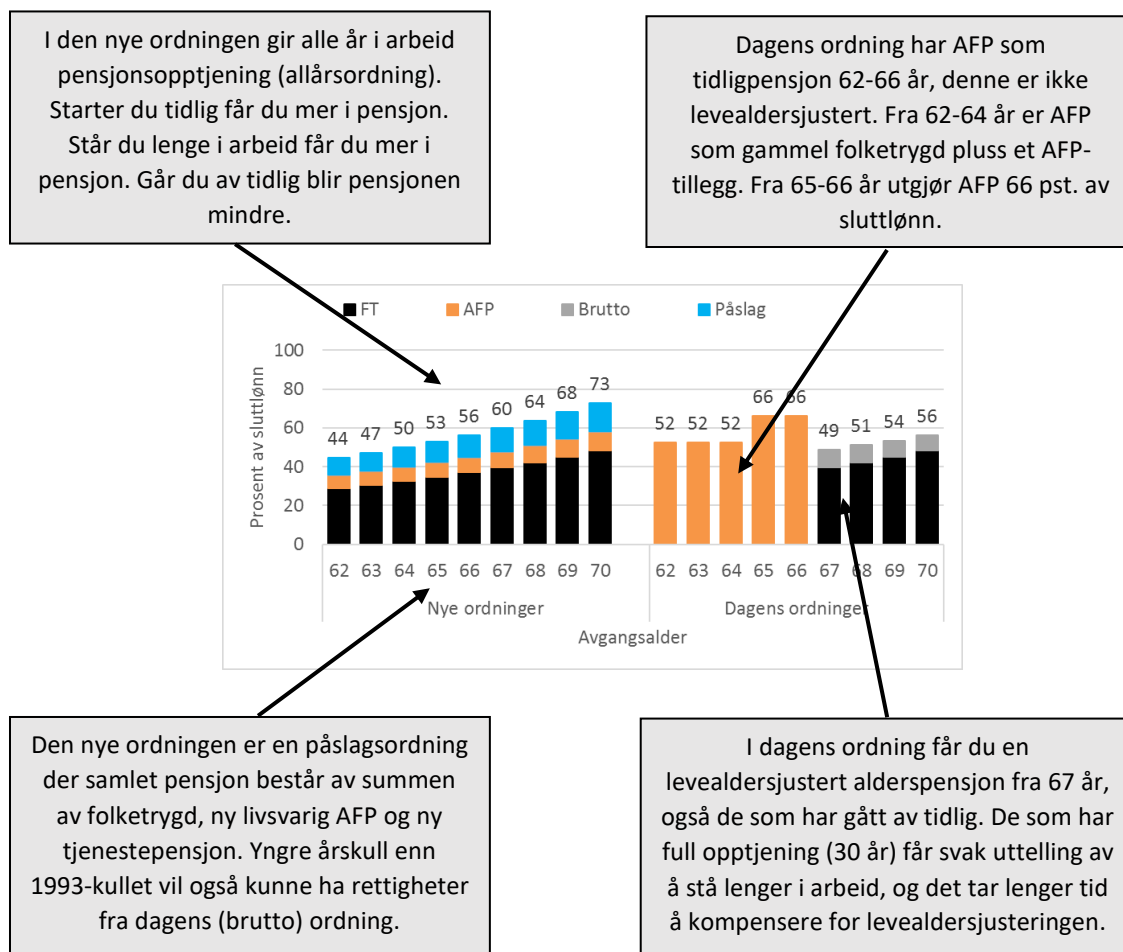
I den nye ordningen gir alle år i arbeid pensjonsopptjening (allårsordning). Starter du tidlig får du mer i pensjon. Står du lenge i arbeid får du mer i pensjon. Går du av tidlig blir pensjonen mindre.

Dagens ordning har AFP som tidligpensjon 62-66 år, denne er ikke levealdersjustert. Fra 62-64 år er AFP som gammel folketrygd pluss et AFP-tillegg. Fra 65-66 år utgjør AFP 66 pst. av sluttlønn.

FT AFP Brutto Påslag

Prosent av sluttlønn

100
80
60
40
20
0

44 47 50 53 56 60 64 68 73 52 52 52 66 66 49 51 54 56

62 63 64 65 66 67 68 69 70 62 63 64 65 66 67 68 69 70

Nye ordninger

Dagens ordninger

Avgangsalder

Den nye ordningen er en påslagsordning der samlet pensjon består av summen av folketrygd, ny livsvarig AFP og ny tjenestepensjon. Yngre årskull enn 1993-kullet vil også kunne ha rettigheter fra dagens (brutto) ordning.

I dagens ordning får du en levealdersjustert alderspensjon fra 67 år, også de som har gått av tidlig. De som har full opptjening (30 år) får svak uttelling av å stå lenger i arbeid, og det tar lenger tid å kompensere for levealdersjusteringen.